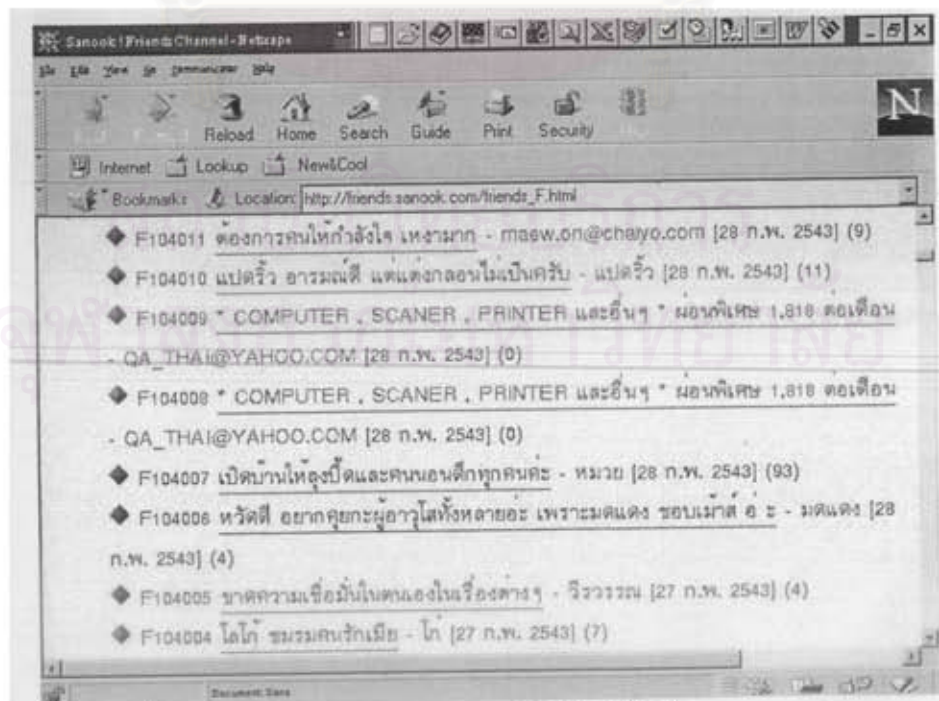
Sanook! Friends Channel - Netscape

File Edit View Go Communicator Help

Reload Home Search Guide Print Security

Internet Lookup New&Cool

Bookmarks Location: http://friends.sanook.com/friends_F.html

◆ F104011 ต้องการคนให้กำลังใจ เหงามาก - maew.on@chaiyo.com [28 ก.พ. 2543] (9)

◆ F104010 แปดริ้ว อารมณ์ดี แต่แต่งกลอนไม่เป็นครับ - แปดริ้ว [28 ก.พ. 2543] (11)

◆ F104009 * COMPUTER , SCANER , PRINTER และอื่นๆ * ผ่อนพิเศษ 1,818 ต่อเดือน - QA_THAI@YAHOO.COM [28 ก.พ. 2543] (0)

◆ F104008 * COMPUTER , SCANER , PRINTER และอื่นๆ * ผ่อนพิเศษ 1,818 ต่อเดือน - QA_THAI@YAHOO.COM [28 ก.พ. 2543] (0)

◆ F104007 เปิดบ้านให้ลุงปี๊ดและคนนอนดึกทุกคนค่ะ - หมวย [28 ก.พ. 2543] (93)

◆ F104006 หวัดดี อยากคุยกะผู้อาวุโสทั้งหลายอ่ะ เพราะมดแดง ชอบเม้าท์ อ่ ะ - มดแดง [28 ก.พ. 2543] (4)

◆ F104005 ขาดความเชื่อมั่นในตนเองในเรื่องต่างๆ - จิรวรรณ [27 ก.พ. 2543] (4)

◆ F104004 โลโก้ ชมรมคนรักเมีย - โก้ [27 ก.พ. 2543] (7)

Document: Done